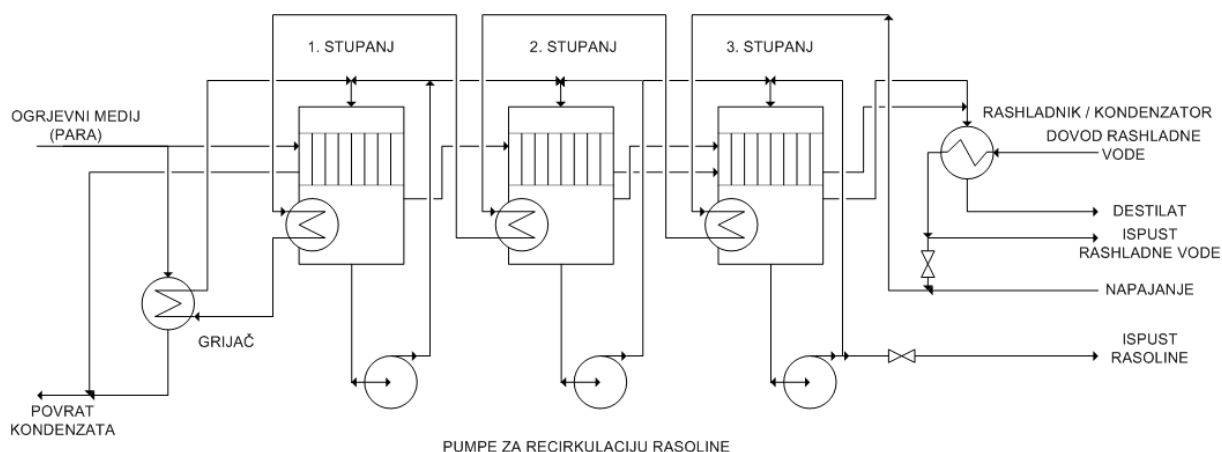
1. STUPANJ

2. STUPANJ

3. STUPANJ

OGRJEVNI MEDIJ (PARA)

RASHLADNIK / KONDENZATOR

DOVOD RASHLADNE VODE

DESTILAT

ISPUST RASHLADNE VODE

NAPAJANJE

GRIJAČ

ISPUST RASOLINE

POVRAT KONDENZATA

PUMPE ZA RECIRKULACIJU RASOLINE